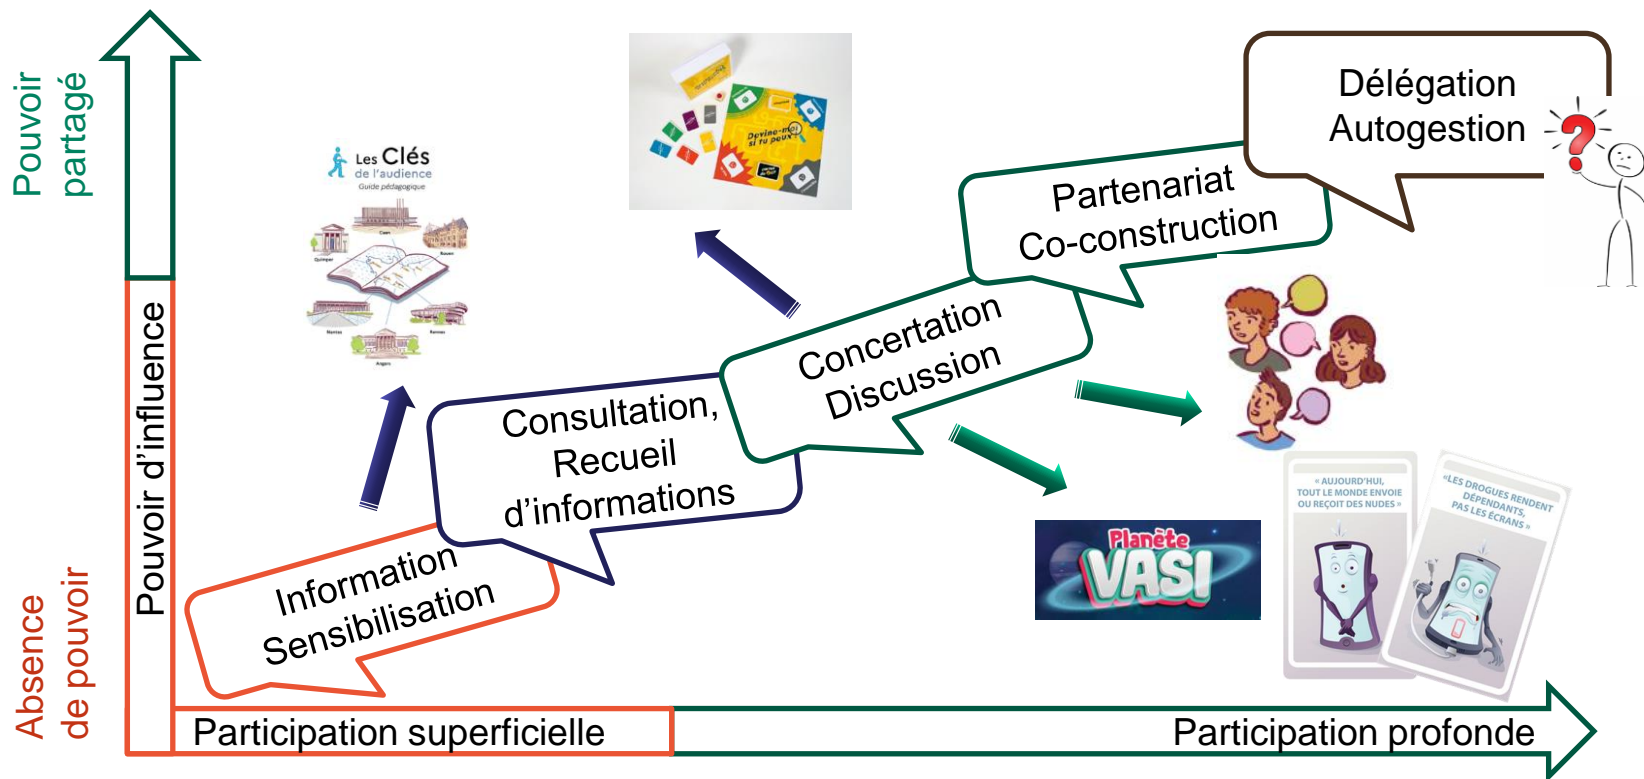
Pouvoir partagé

Pouvoir d'influence

Absence de pouvoir

Les Clés de l'audience
Guide pédagogique

Devine-moi si tu peux

Délégation
Autogestion

Partenariat
Co-construction

Concertation
Discussion

Consultation,
Recueil
d'informations

Information
Sensibilisation

Planète VASI

« AUJOURD'HUI, TOUT LE MONDE ENVOIE OU REÇOIT DES NUDES »

« LES DROGUES RENDENT DÉPENDANTS, PAS LES ÉCRANS »

Participation superficielle

Participation profonde